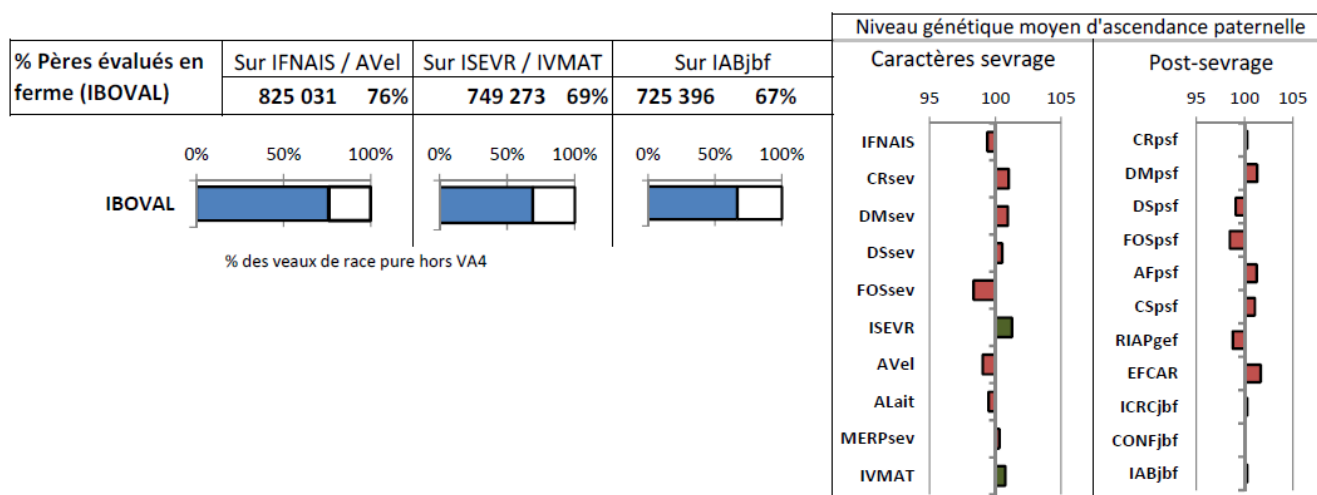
| % Pères évalués en ferme (IBOVAL) | Sur IFNAIS / AVel | Sur ISEVR / IVMAT | Sur IABjbf |
|---|---|---|---|
| | 825 031 76% | 749 273 69% | 725 396 67% |

0% 50% 100%
IBOVAL

% des veaux de race pure hors VA4

Niveau génétique moyen d'ascendance paternelle

Caractères sevrage
95 100 105
IFNAIS
CRsev
DMsev
DSsev
FOSsev
ISEVR
AVel
ALait
MERPsev
IVMAT

Post-sevrage
95 100 105
CRpsf
DMpsf
DSpsf
FOSpsf
AFpsf
CSpsf
RIAPgef
EFCAR
ICRCjbf
CONFjbf
IABjbf